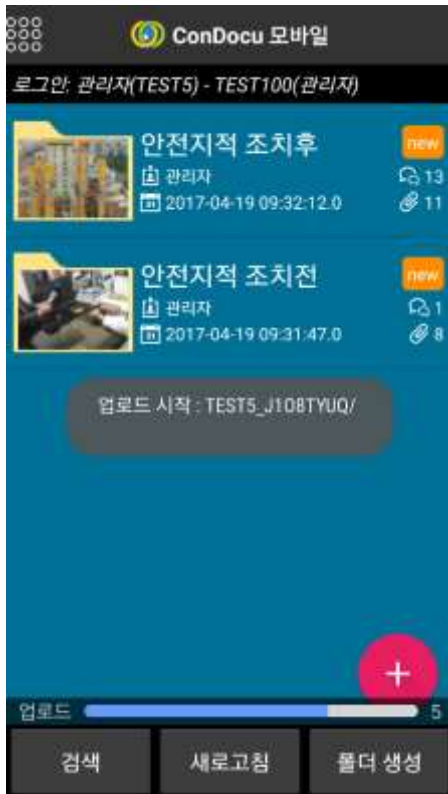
ConDocu 모바일

로그인: 관리자(TEST5) - TEST100(관리자)

안전지적 조치후
new
관리자
13
2017-04-19 09:32:12.0
11

안전지적 조치전
new
관리자
1
2017-04-19 09:31:47.0
8

업로드 시작 : TEST5_J1O8TYUQ/

+

업로드
5

검색
새로고침
폴더 생성